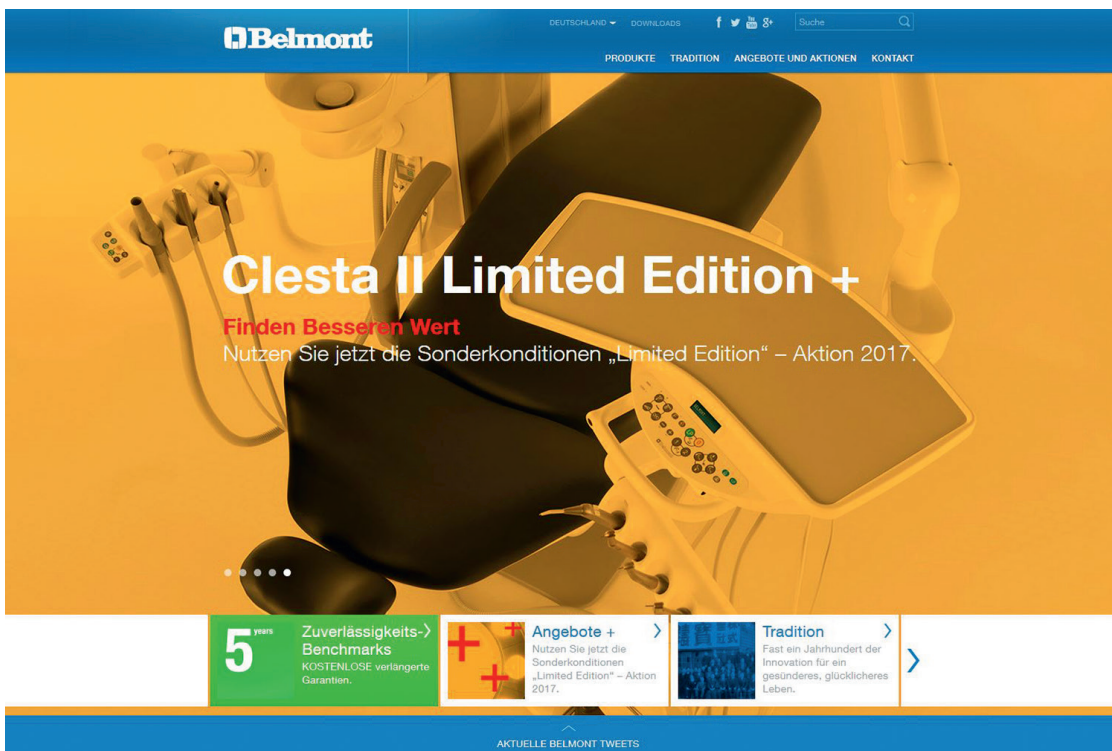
Belmont

DEUTSCHLAND DOWNLOADS

Suche

PRODUKTE TRADITION ANGEBOTE UND AKTIONEN KONTAKT

Clesta II Limited Edition +

Finden Besseren Wert

Nutzen Sie jetzt die Sonderkonditionen „Limited Edition“ – Aktion 2017.

5 years

Zuverlässigkeits-Benchmarks

KOSTENLOSE verlängerte Garantien.

Angebote +

Nutzen Sie jetzt die Sonderkonditionen „Limited Edition“ – Aktion 2017.

Tradition

Fast ein Jahrhundert der Innovation für ein gesünderes, glücklicheres Leben.

AKTUELLE BELMONT TWEETS